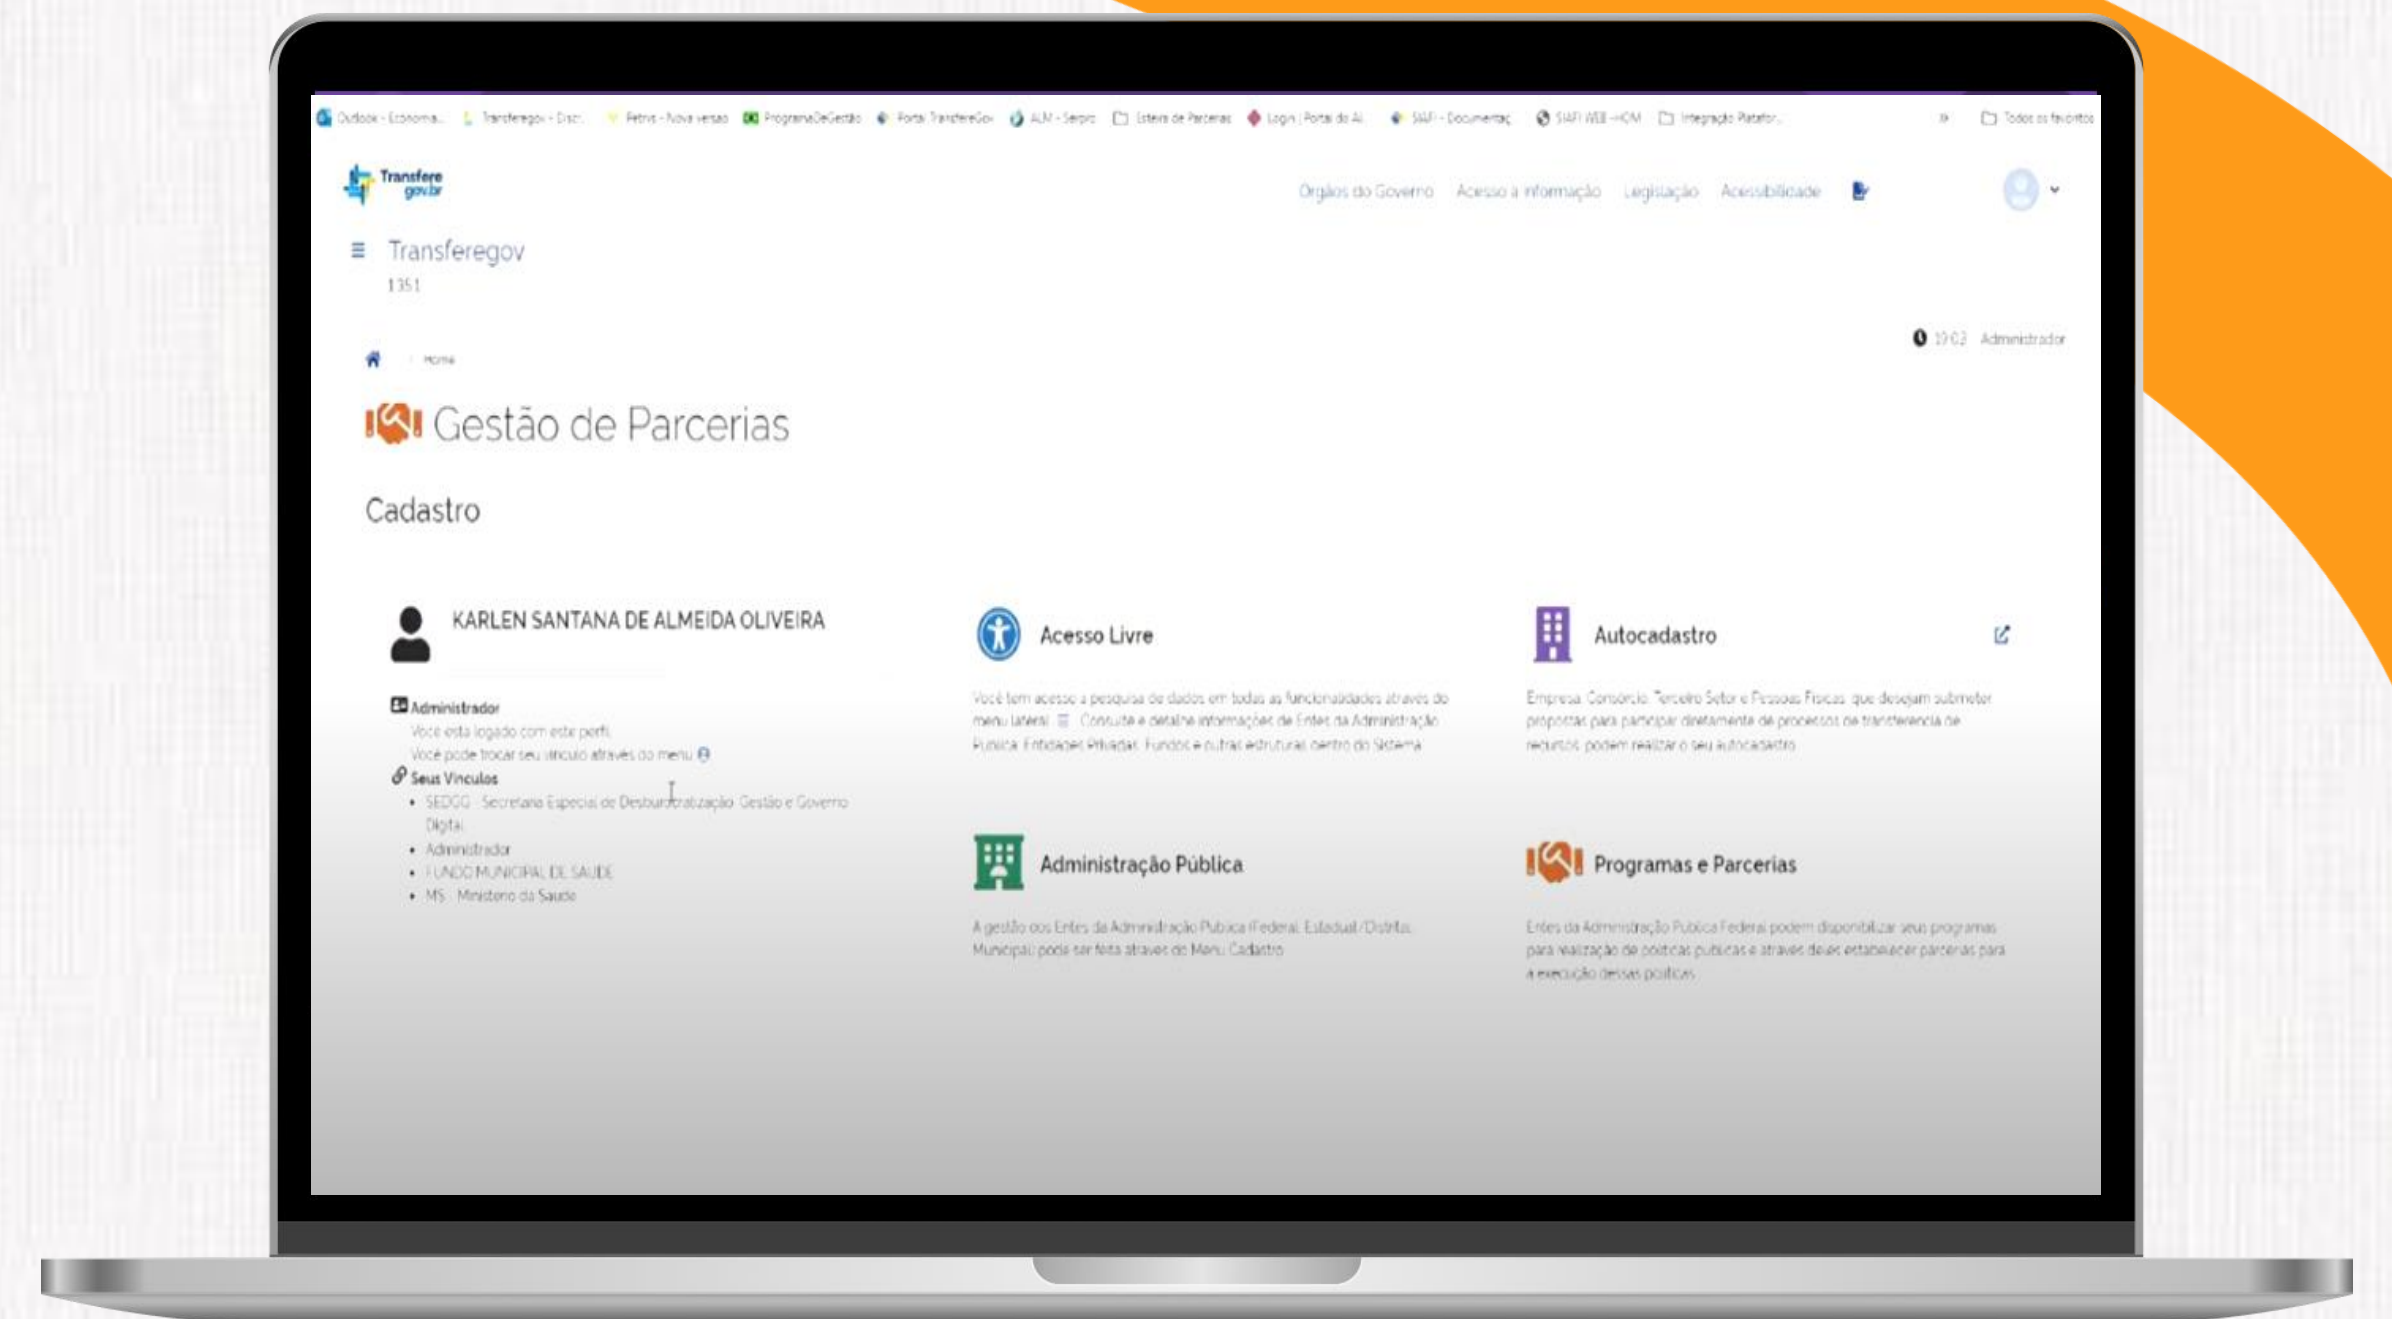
Outlook - Economia... Transferegov - Disc... Petrvs - Nova versão ProgramaDeGestão Portal TransfereGov ALM - Serpro Esteira de Parcerias Login | Portal do AL SIAFI - Documentaç SIAFI WEB - HOM Integração Platafor... Todos os favoritos

Transfere gov.br

Órgãos do Governo Acesso à informação Legislação Acessibilidade

Transferegov
1351

19:02 Administrador

Home

Gestão de Parcerias

Cadastro

KARLEN SANTANA DE ALMEIDA OLIVEIRA

Administrador
Você está logado com este perfil.
Você pode trocar seu vínculo através do menu
Seus Vínculos
• SEDGG - Secretaria Especial de Desburocratização, Gestão e Governo Digital
• Administrador
• FUNDO MUNICIPAL DE SAUDE
• MS - Ministério da Saúde

Acesso Livre

Você tem acesso à pesquisa de dados em todas as funcionalidades através do menu lateral. Consulte e detalhe informações de Entes da Administração Pública, Entidades Privadas, Fundos e outras estruturas dentro do Sistema.

Autocadastro

Empresa, Consórcio, Terceiro Setor e Pessoas Físicas que desejam submeter propostas para participar diretamente de processos de transferência de recursos podem realizar o seu autocadastro.

Administração Pública

A gestão dos Entes da Administração Pública (Federal, Estadual/Distrital, Municipal) pode ser feita através do Menu Cadastro.

Programas e Parcerias

Entes da Administração Pública Federal podem disponibilizar seus programas para realização de políticas públicas e através deles estabelecer parcerias para a execução dessas políticas.